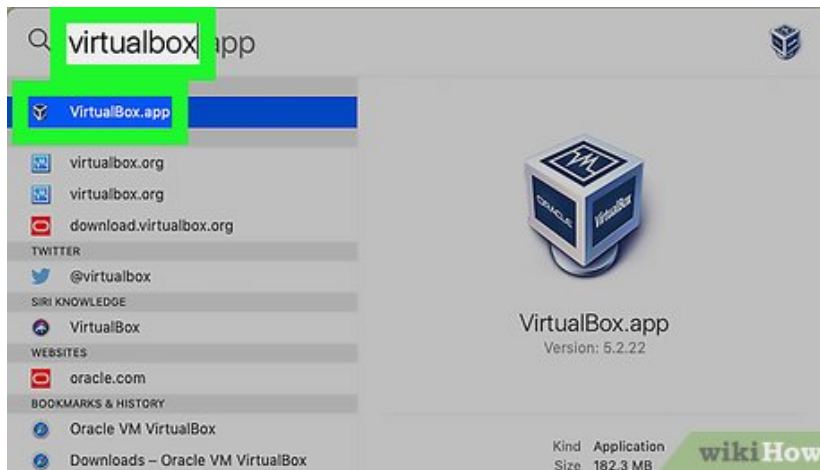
virtualbox.app

VirtualBox.app

virtualbox.org

virtualbox.org

download.virtualbox.org

TWITTER

@virtualbox

SIRI KNOWLEDGE

VirtualBox

WEBSITES

oracle.com

BOOKMARKS & HISTORY

Oracle VM VirtualBox

Downloads – Oracle VM VirtualBox

ORACLE

VirtualBox

VirtualBox.app

Version: 5.2.22

Kind Application

Size 182.3 MB

wikiHow